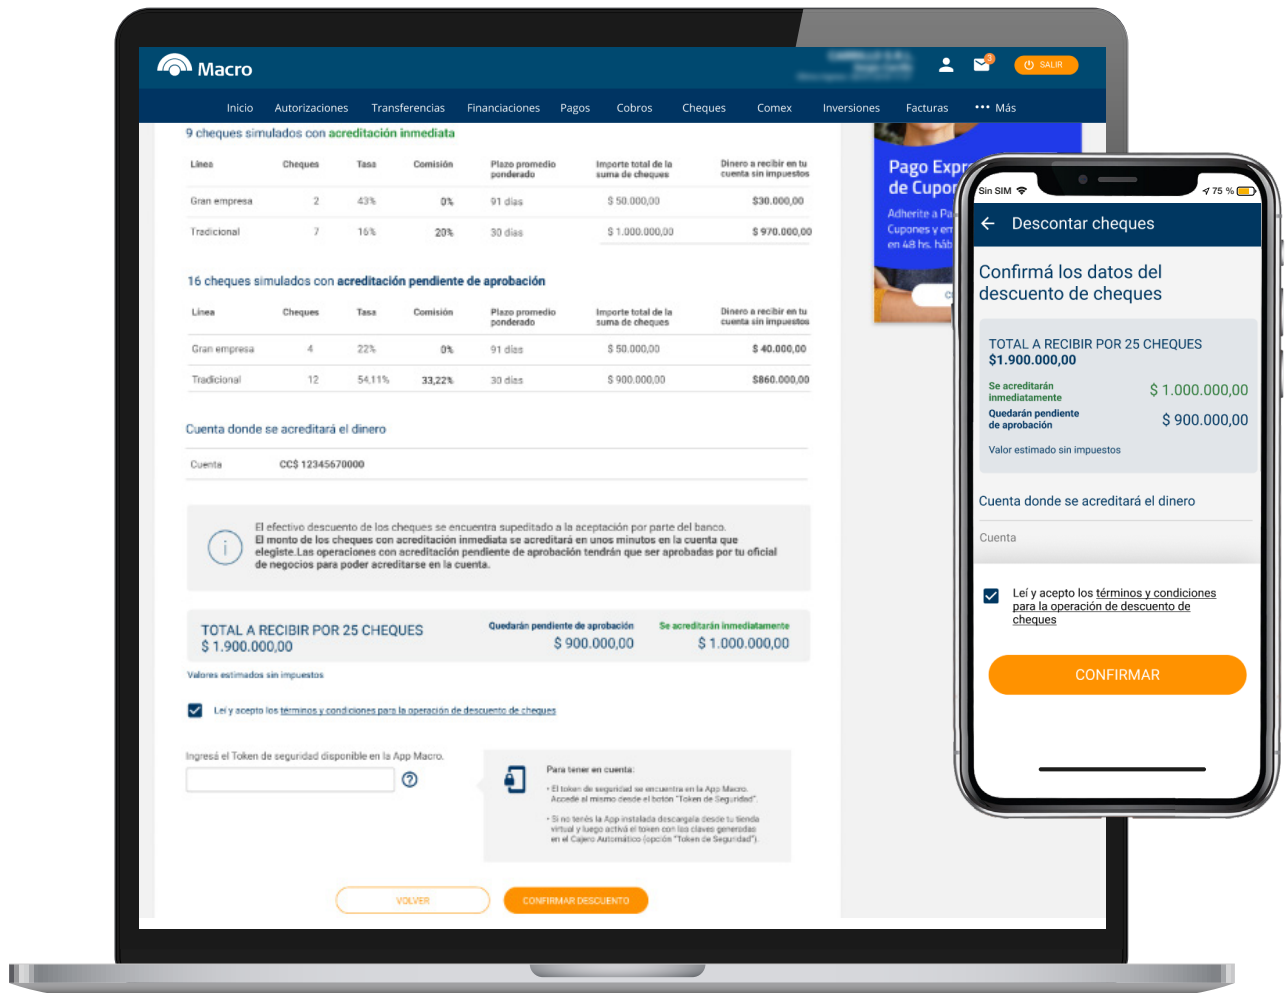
Macro

SALIR

Inicio Autorizaciones Transferencias Financiaciones Pagos Cobros Cheques Comex Inversiones Facturas ••• Más

9 cheques simulados con acreditación inmediata

| Línea | Cheques | Tasa | Comisión | Plazo promedio ponderado | Importe total de la suma de cheques | Dinero a recibir en tu cuenta sin impuestos |
|---|---|---|---|---|---|---|
| Gran empresa | 2 | 43% | 0% | 91 días | $ 50.000,00 | $30.000,00 |
| Tradicional | 7 | 16% | 20% | 30 días | $ 1.000.000,00 | $ 970.000,00 |

16 cheques simulados con acreditación pendiente de aprobación

| Línea | Cheques | Tasa | Comisión | Plazo promedio ponderado | Importe total de la suma de cheques | Dinero a recibir en tu cuenta sin impuestos |
|---|---|---|---|---|---|---|
| Gran empresa | 4 | 22% | 0% | 91 días | $ 50.000,00 | $ 40.000,00 |
| Tradicional | 12 | 54,11% | 33,22% | 30 días | $ 900.000,00 | $860.000,00 |

Cuenta donde se acreditará el dinero

Cuenta CC$ 12345670000

El efectivo descuento de los cheques se encuentra supeditado a la aceptación por parte del banco. El monto de los cheques con acreditación inmediata se acreditará en unos minutos en la cuenta que elegiste.Las operaciones con acreditación pendiente de aprobación tendrán que ser aprobadas por tu oficial de negocios para poder acreditarse en la cuenta.

TOTAL A RECIBIR POR 25 CHEQUES
$ 1.900.000,00

Quedarán pendiente de aprobación
$ 900.000,00

Se acreditarán inmediatamente
$ 1.000.000,00

Valores estimados sin impuestos

Leí y acepto los términos y condiciones para la operación de descuento de cheques

Ingresá el Token de seguridad disponible en la App Macro.

Para tener en cuenta:
• El token de seguridad se encuentra en la App Macro. Accedé al mismo desde el botón "Token de Seguridad".
• Si no tenés la App instalada descargala desde tu tienda virtual y luego activá el token con las claves generadas en el Cajero Automático (opción "Token de Seguridad").

VOLVER
CONFIRMAR DESCUENTO

Pago Expr
de Cupon
Adherite a Pa
Cupones y en
en 48 hs. háb

Sin SIM 75 %

Descontar cheques

Confirmá los datos del descuento de cheques

TOTAL A RECIBIR POR 25 CHEQUES
$1.900.000,00

Se acreditarán inmediatamente $ 1.000.000,00
Quedarán pendiente de aprobación $ 900.000,00

Valor estimado sin impuestos

Cuenta donde se acreditará el dinero

Cuenta

Leí y acepto los términos y condiciones para la operación de descuento de cheques

CONFIRMAR